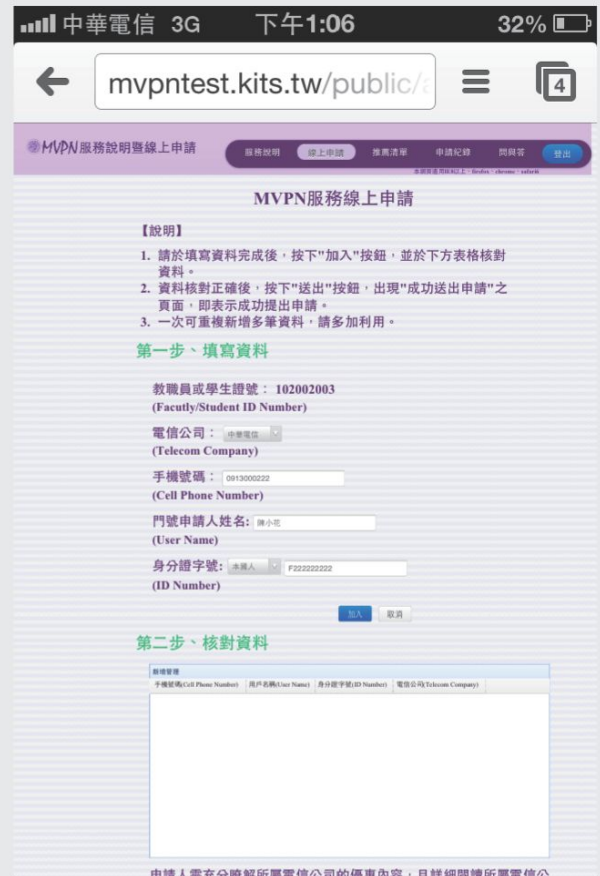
中華電信 3G 下午1:06 32%

mvpntest.kits.tw/public/a

4

MVPN服務說明暨線上申請

服務說明 線上申請 推薦清單 申請紀錄 問與答 登出

本網頁適用IE9以上、firefox、chrome、safari

MVPN服務線上申請

【說明】

1. 請於填寫資料完成後，按下"加入"按鈕，並於下方表格核對資料。
2. 資料核對正確後，按下"送出"按鈕，出現"成功送出申請"之頁面，即表示成功提出申請。
3. 一次可重複新增多筆資料，請多加利用。

第一步、填寫資料

教職員或學生證號： 102002003
(Facutly/Student ID Number)

電信公司： 中華電信
(Telecom Company)

手機號碼： 0913000222
(Cell Phone Number)

門號申請人姓名: 陳小花
(User Name)

身分證字號: 本國人 F222222222
(ID Number)

加入 取消

第二步、核對資料

新增管理

| 手機號碼(Cell Phone Number) | 用戶名稱(User Name) | 身分證字號(ID Number) | 電信公司(Telecom Company) |
|---|---|---|---|

申請人需充分瞭解所屬電信公司的優惠內容，且詳細閱讀所屬電信公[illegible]